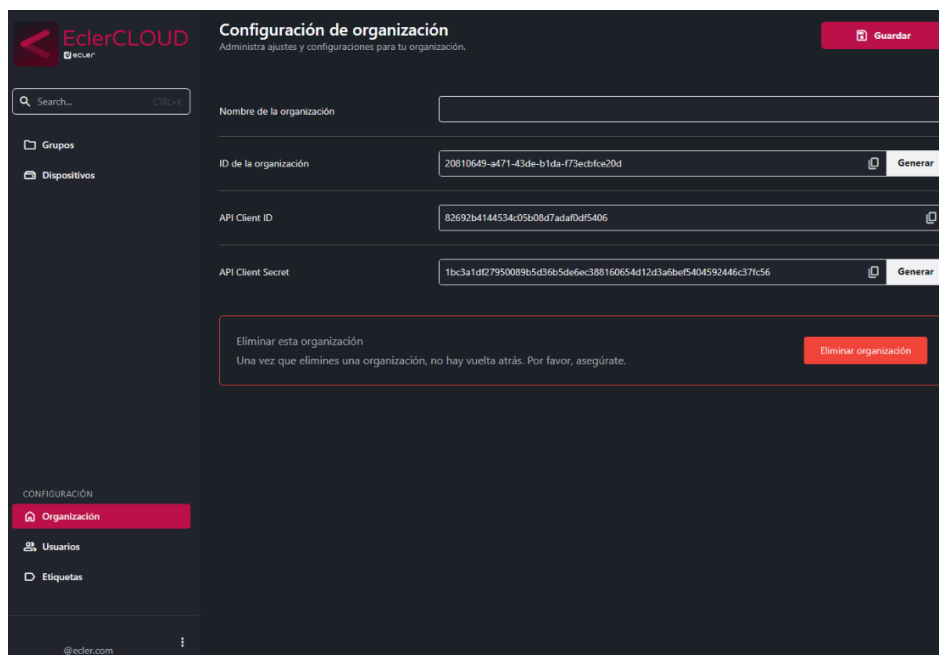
EclerCLOUD
ecler

Search... CTRL+K

Grupos
Dispositivos

CONFIGURACIÓN
Organización
Usuarios
Etiquetas

@ecler.com

Configuración de organización
Administra ajustes y configuraciones para tu organización.

Guardar

Nombre de la organización

ID de la organización 20810649-a471-43de-b1da-f73ecbfce20d Generar

API Client ID 82692b4144534c05b08d7adaf0df5406

API Client Secret 1bc3a1df27950089b5d36b5de6ec388160654d12d3a6bef5404592446c37fc56 Generar

Eliminar esta organización
Una vez que elimines una organización, no hay vuelta atrás. Por favor, asegúrate.

Eliminar organización